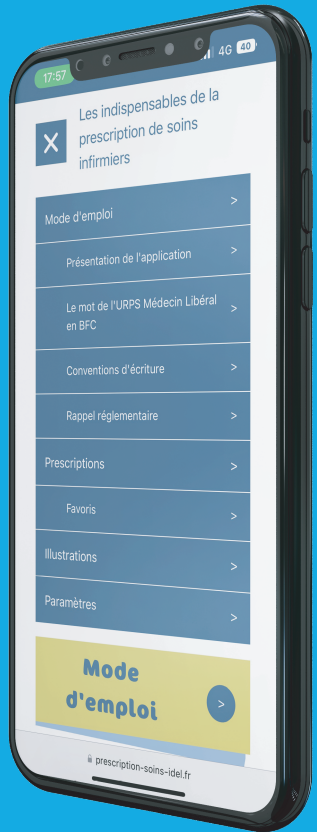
17:57

4G 40

X

Les indispensables de la prescription de soins infirmiers

Mode d'emploi >

Présentation de l'application >

Le mot de l'URPS Médecin Libéral en BFC >

Conventions d'écriture >

Rappel réglementaire >

Prescriptions >

Favoris >

Illustrations >

Paramètres >

Mode d'emploi >

prescription-soins-idel.fr